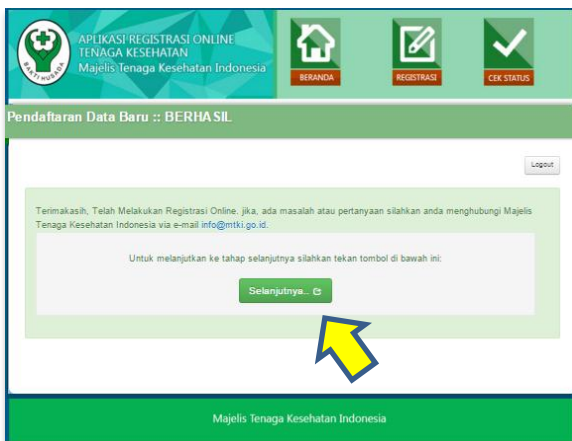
BAKTI HUSADA

APLIKASI REGISTRASI ONLINE
TENAGA KESEHATAN
Majelis Tenaga Kesehatan Indonesia

BERANDA

REGISTRASI

CEK STATUS

Pendaftaran Data Baru :: BERHASIL

Logout

Terimakasih, Telah Melakukan Registrasi Online, jika, ada masalah atau pertanyaan silahkan anda menghubungi Majelis Tenaga Kesehatan Indonesia via e-mail info@mtki.go.id.

Untuk melanjutkan ke tahap selanjutnya silahkan tekan tombol di bawah ini:

Selanjutnya..

Majelis Tenaga Kesehatan Indonesia